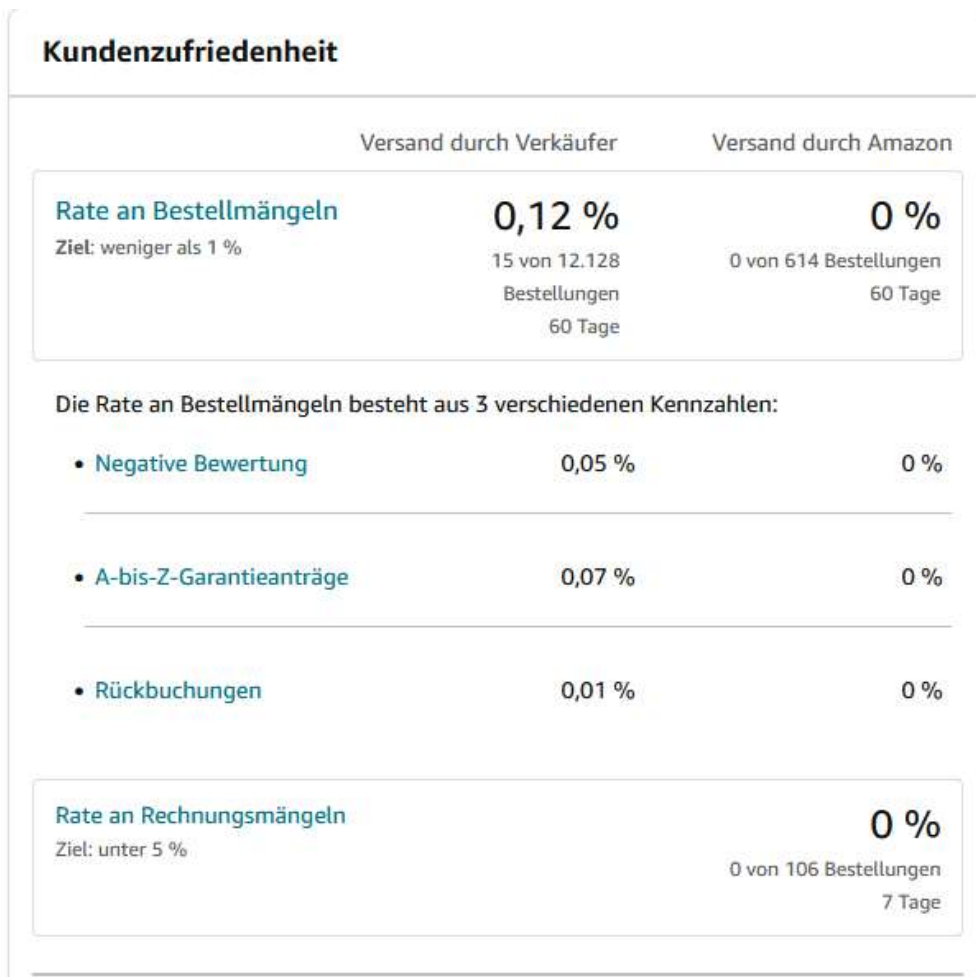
Kundenzufriedenheit

Versand durch Verkäufer

Versand durch Amazon

Rate an Bestellmängeln
Ziel: weniger als 1 %

0,12 %
15 von 12.128 Bestellungen
60 Tage

0 %
0 von 614 Bestellungen
60 Tage

Die Rate an Bestellmängeln besteht aus 3 verschiedenen Kennzahlen:

• Negative Bewertung 0,05 % 0 %

• A-bis-Z-Garantieanträge 0,07 % 0 %

• Rückbuchungen 0,01 % 0 %

Rate an Rechnungsmängeln
Ziel: unter 5 %

0 %
0 von 106 Bestellungen
7 Tage